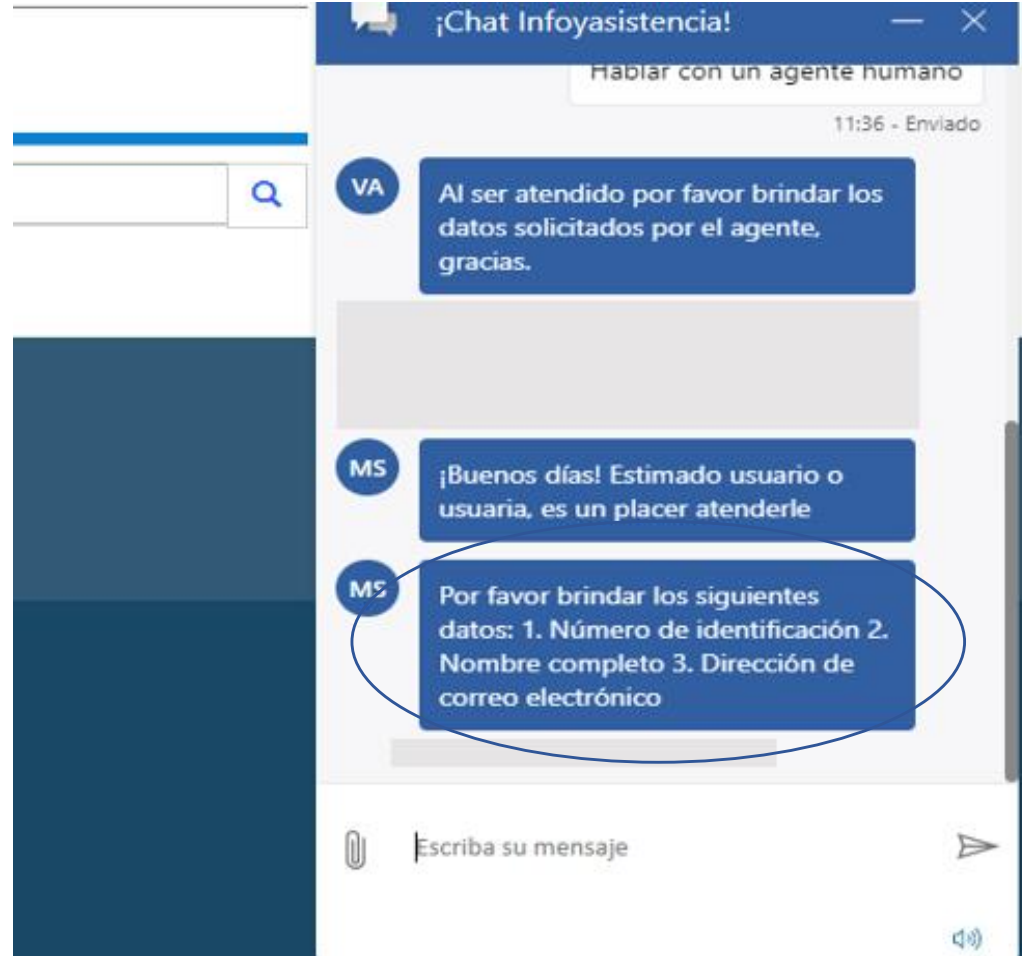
¡Chat Infoyasistencia!

Hablar con un agente humano

11:36 - Enviado

VA

Al ser atendido por favor brindar los datos solicitados por el agente, gracias.

MS

¡Buenos días! Estimado usuario o usuaria, es un placer atenderle

MS

Por favor brindar los siguientes datos: 1. Número de identificación 2. Nombre completo 3. Dirección de correo electrónico

Escriba su mensaje